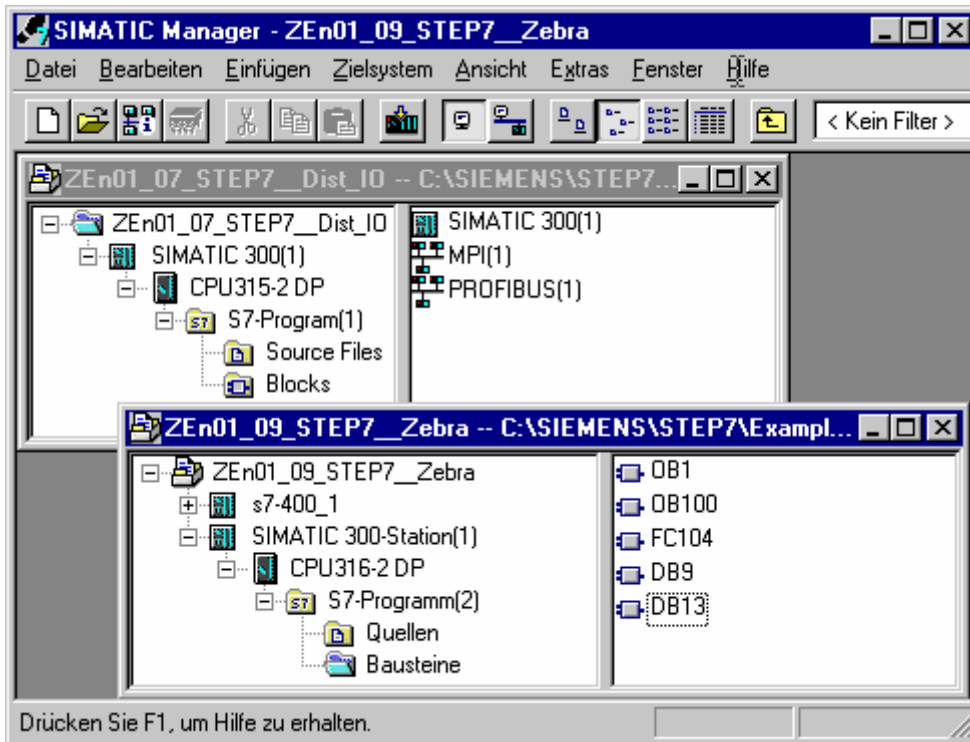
SIMATIC Manager - ZEn01_09_STEP7__Zebra

Datei Bearbeiten Einfügen Zielsystem Ansicht Extras Fenster Hilfe

< Kein Filter >

ZEn01_07_STEP7__Dist_IO -- C:\SIEMENS\STEP7...

ZEn01_07_STEP7__Dist_IO
SIMATIC 300(1)
CPU315-2 DP
S7-Program(1)
Source Files
Blocks

SIMATIC 300(1)
MPI(1)
PROFIBUS(1)

ZEn01_09_STEP7__Zebra -- C:\SIEMENS\STEP7\Exampl...

ZEn01_09_STEP7__Zebra
s7-400_1
SIMATIC 300-Station(1)
CPU316-2 DP
S7-Programm(2)
Quellen
Bausteine

OB1
OB100
FC104
DB9
DB13

Drücken Sie F1, um Hilfe zu erhalten.